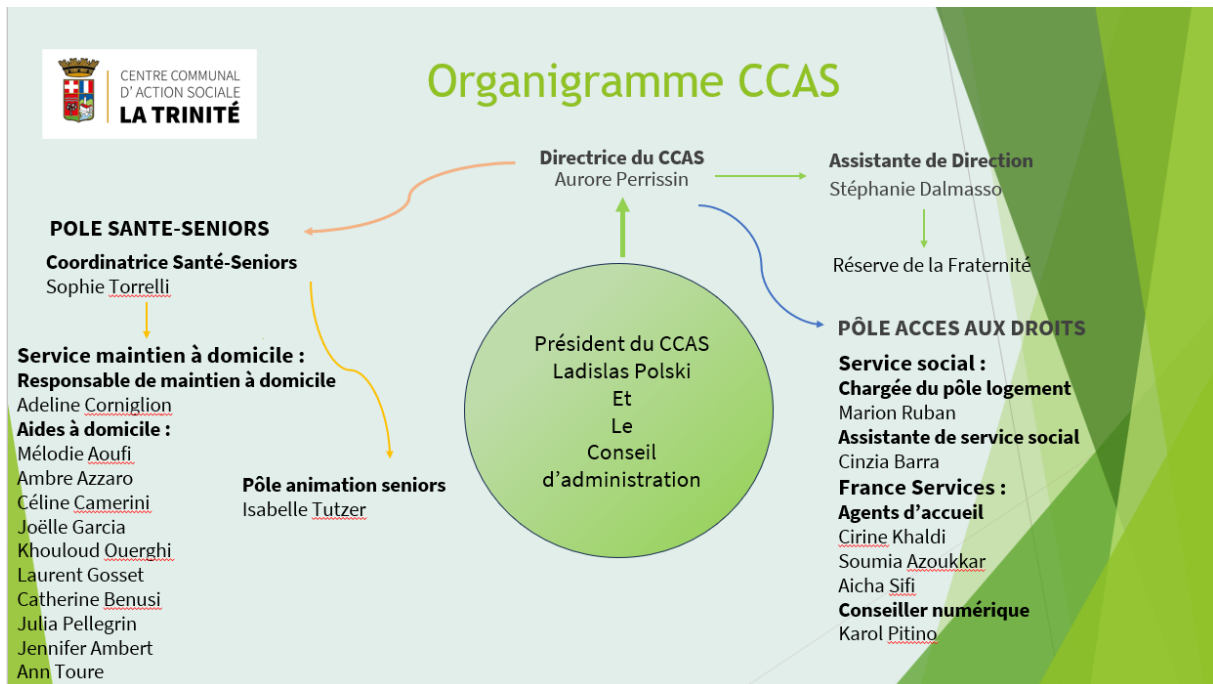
CENTRE COMMUNAL D'ACTION SOCIALE LA TRINITÉ

Organigramme CCAS

Directrice du CCAS
Aurore Perrissin

Assistante de Direction
Stéphanie Dalmasso

Réserve de la Fraternité

POLE SANTE-SENIORS

Coordinatrice Santé-Seniors
Sophie Torrelli

Service maintien à domicile :
Responsable de maintien à domicile
Adeline Corniglion
Aides à domicile :
Mélodie Aoufi
Ambre Azzaro
Céline Camerini
Joëlle Garcia
Khouloud Ouerghi
Laurent Gosset
Catherine Benusi
Julia Pellegrin
Jennifer Ambert
Ann Toure

Pôle animation seniors
Isabelle Tutzer

Président du CCAS
Ladislas Polski
Et
Le
Conseil
d'administration

PÔLE ACCES AUX DROITS

Service social :
Chargée du pôle logement
Marion Ruban
Assistante de service social
Cinzia Barra
France Services :
Agents d'accueil
Cirine Khaldi
Soumia Azoukkar
Aicha Sifi
Conseiller numérique
Karol Pitino